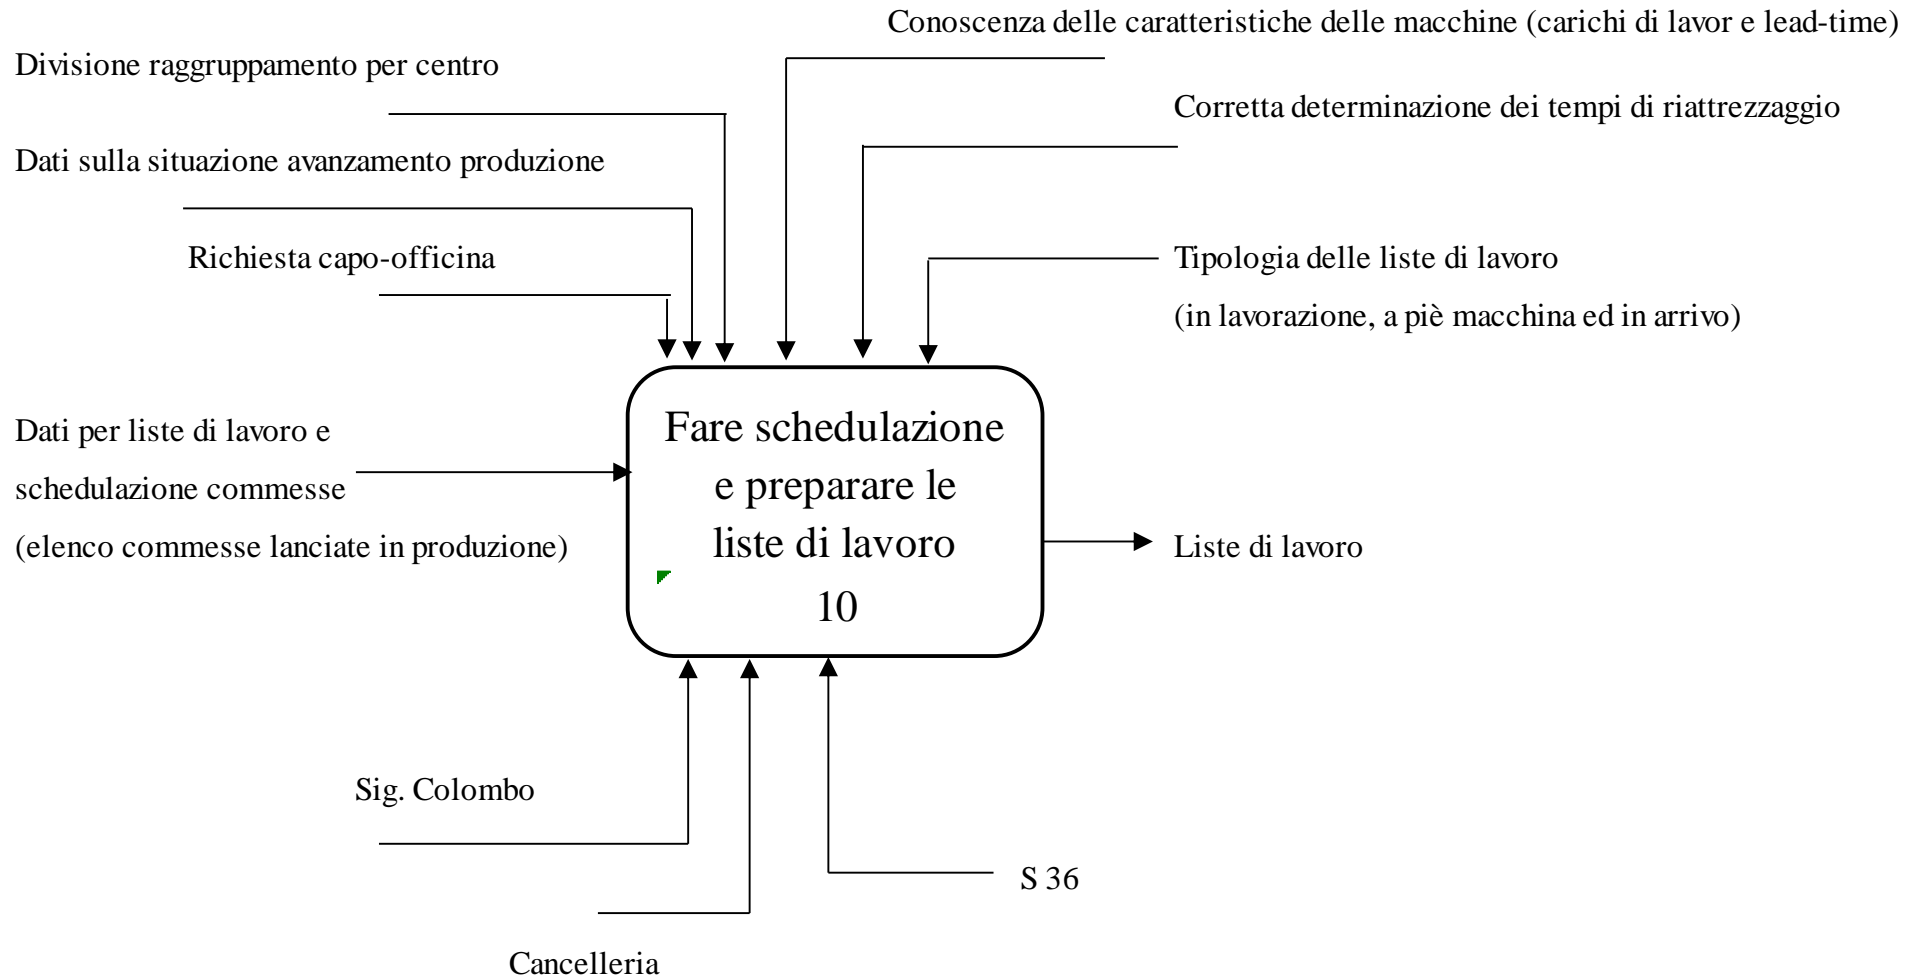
Conoscenza delle caratteristiche delle macchine (carichi di lavor e lead-time)

Divisione raggruppamento per centro

Corretta determinazione dei tempi di riattrezzaggio

Dati sulla situazione avanzamento produzione

Richiesta capo-officina

Tipologia delle liste di lavoro
(in lavorazione, a piè macchina ed in arrivo)

Dati per liste di lavoro e schedulazione commesse (elenco commesse lanciate in produzione)

Fare schedulazione e preparare le liste di lavoro
10

Liste di lavoro

Sig. Colombo

S 36

Cancelleria